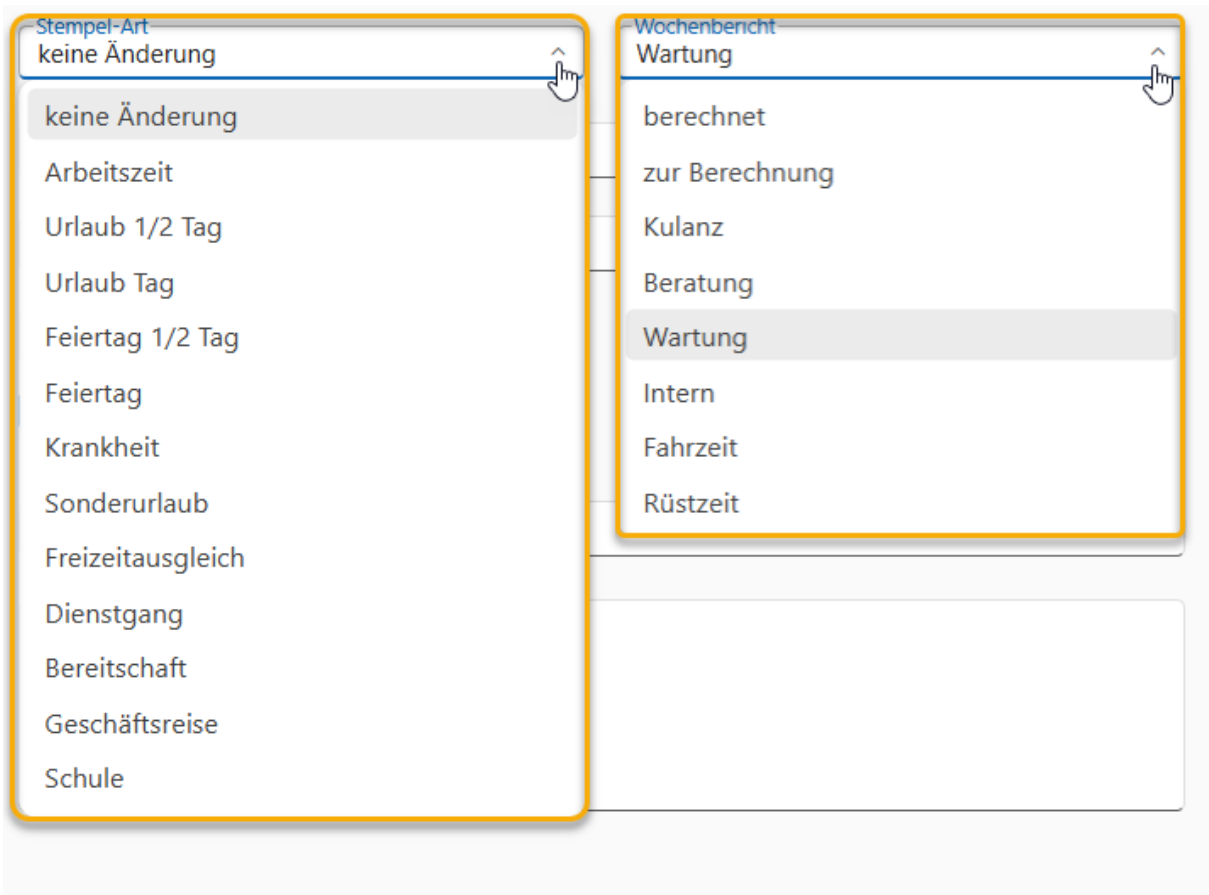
Stempel-Art
keine Änderung

keine Änderung
Arbeitszeit
Urlaub 1/2 Tag
Urlaub Tag
Feiertag 1/2 Tag
Feiertag
Krankheit
Sonderurlaub
Freizeitausgleich
Dienstgang
Bereitschaft
Geschäftsreise
Schule

Wochenbericht
Wartung

berechnet
zur Berechnung
Kulanz
Beratung
Wartung
Intern
Fahrzeit
Rüstzeit